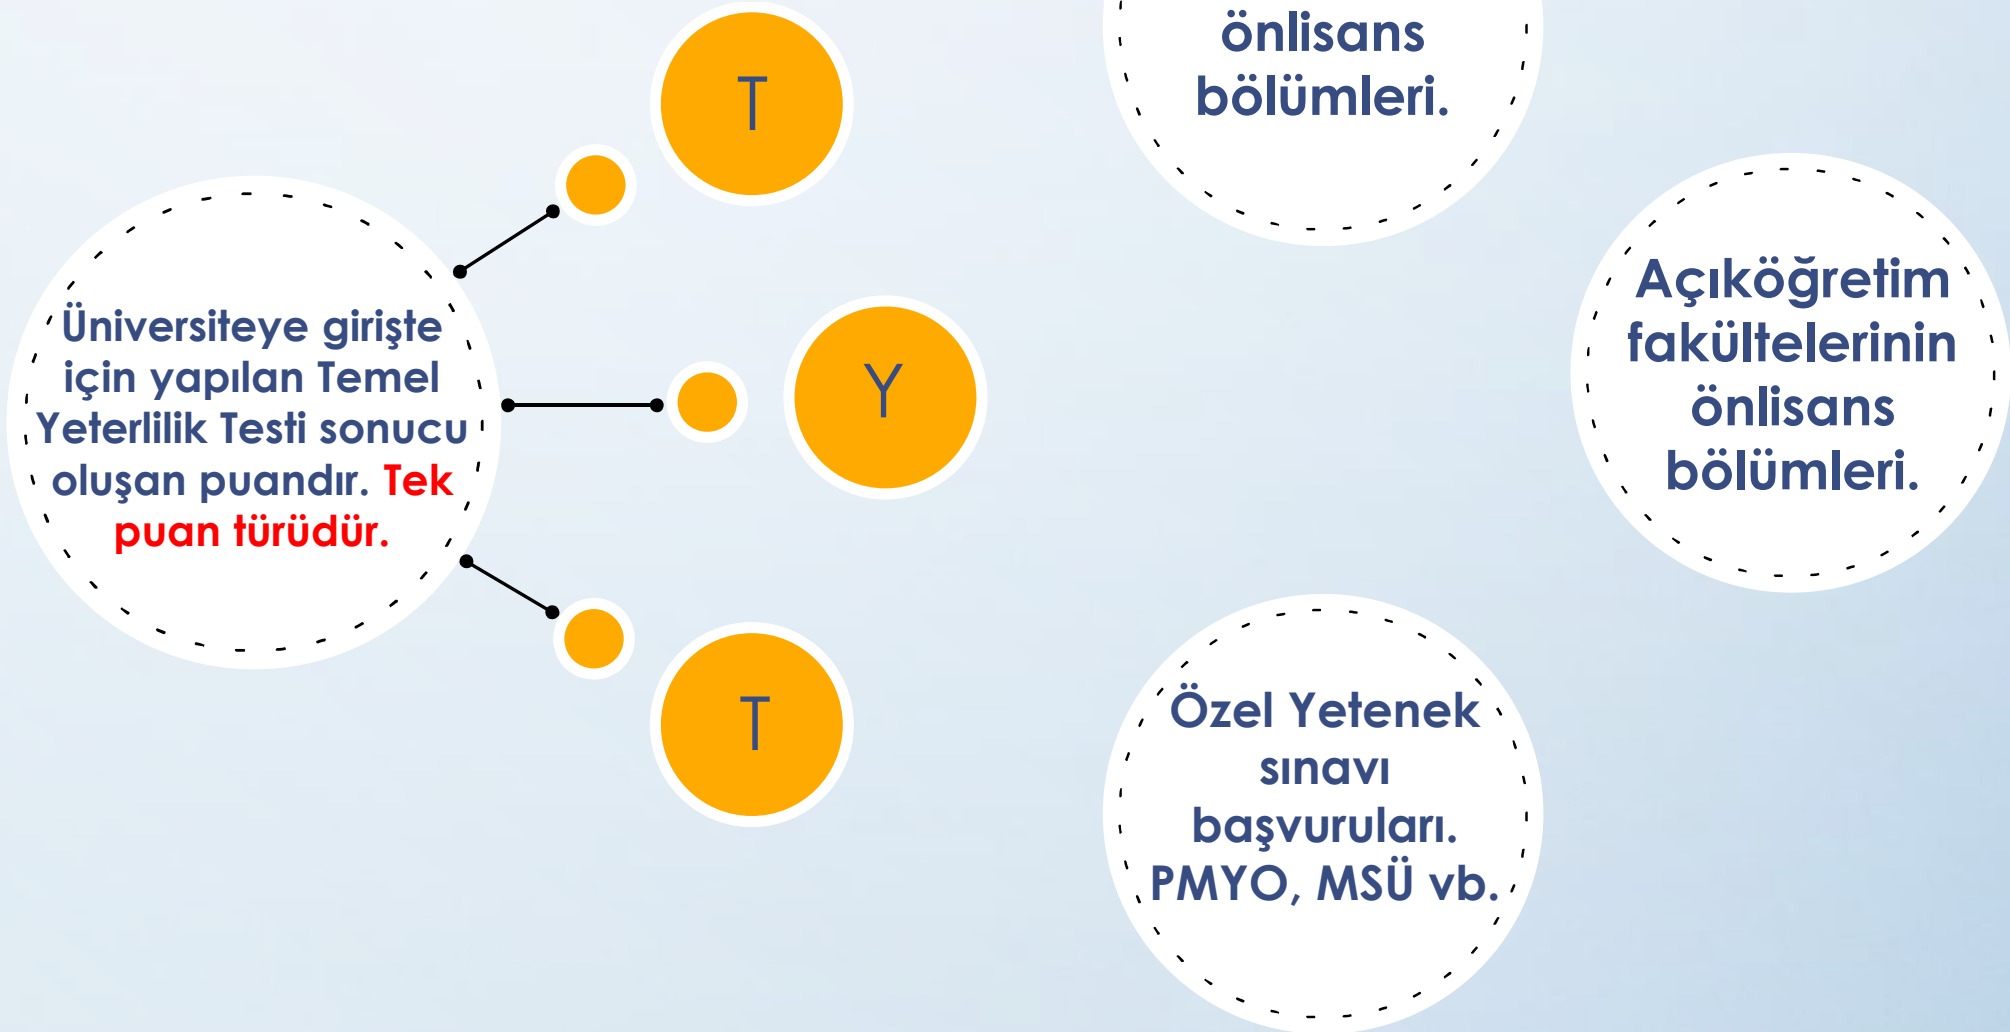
önlisans bölümleri.

Üniversiteye girişte için yapılan Temel Yeterlilik Testi sonucu oluşan puandır. Tek puan türüdür.

T

Y

T

Açıköğretim fakültelerinin önlisans bölümleri.

Özel Yetenek sınavı başvuruları. PMYO, MSÜ vb.